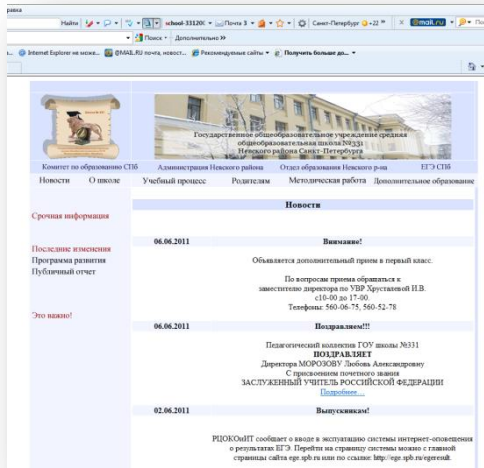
равка

Найти school-33120( Почта 3 Санкт-Петербург +22 @mail.ru

Поиск Дополнительно »

Internet Explorer не може... @MAIL.RU почта, новост... Рекомендуемые сайты Получить больше до...

Государственное общеобразовательное учреждение средняя общеобразовательная школа №331 Невского района Санкт-Петербурга

Комитет по образованию СПб | Администрация Невского района | Отдел образования Невского р-на | ЕГЭ СПб

Новости | О школе | Учебный процесс | Родителям | Методическая работа | Дополнительное образование

Срочная информация

Последние изменения
Программа развития
Публичный отчет

Это важно!

Новости

06.06.2011 Внимание!

Объявляется дополнительный прием в первый класс.

По вопросам приема обращаться к заместителю директора по УВР Хрусталевой И.В. с10-00 до 17-00. Телефоны: 560-06-75, 560-52-78

06.06.2011 Поздравляем!!!

Педагогический коллектив ГОУ школы №331
ПОЗДРАВЛЯЕТ
Директора МОРОЗОВУ Любовь Александровну
С присвоением почетного звания
ЗАСЛУЖЕННЫЙ УЧИТЕЛЬ РОССИЙСКОЙ ФЕДЕРАЦИИ
Подробнее...

02.06.2011 Выпускникам!

РЦОКОиИТ сообщает о вводе в эксплуатацию системы интернет-оповещения о результатах ЕГЭ. Перейти на страницу системы можно с главной страницы сайта ege.spb.ru или по ссылке http://ege.spb.ru/egeresult.